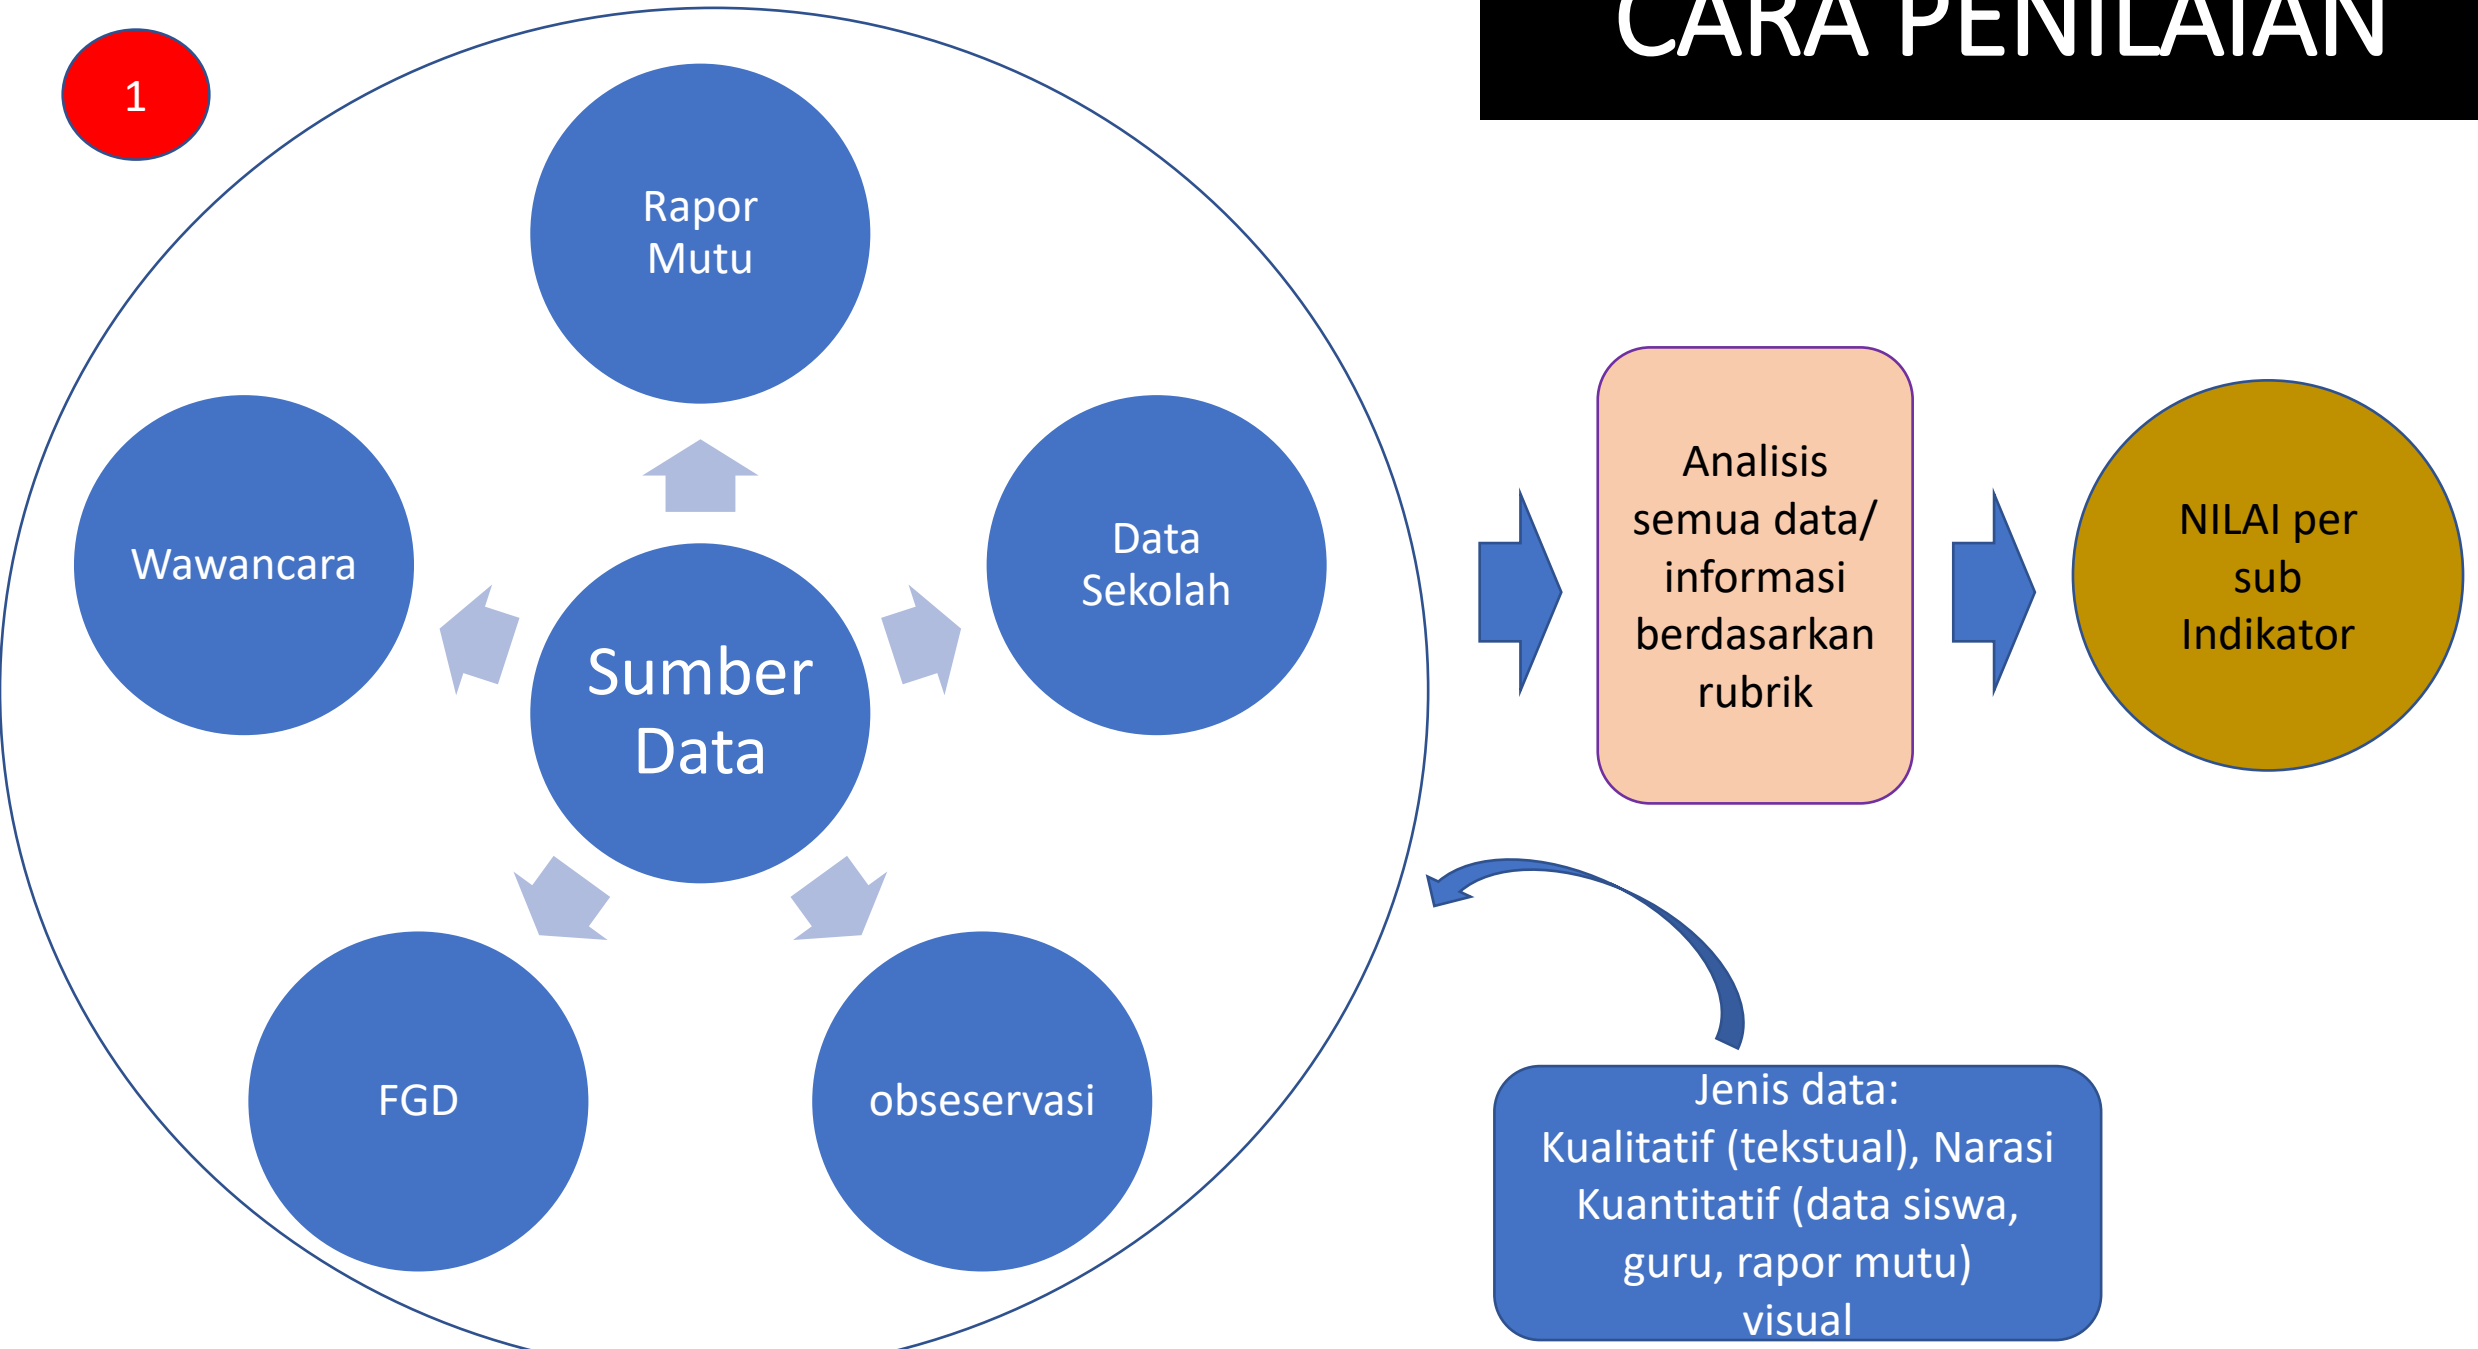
CARA PENILAIAN

1

Rapor Mutu

Wawancara

Data Sekolah

Sumber Data

FGD

obseservasi

Analisis semua data/ informasi berdasarkan rubrik

NILAI per sub Indikator

Jenis data:
Kualitatif (tekstual), Narasi
Kuantitatif (data siswa, guru, rapor mutu)
visual